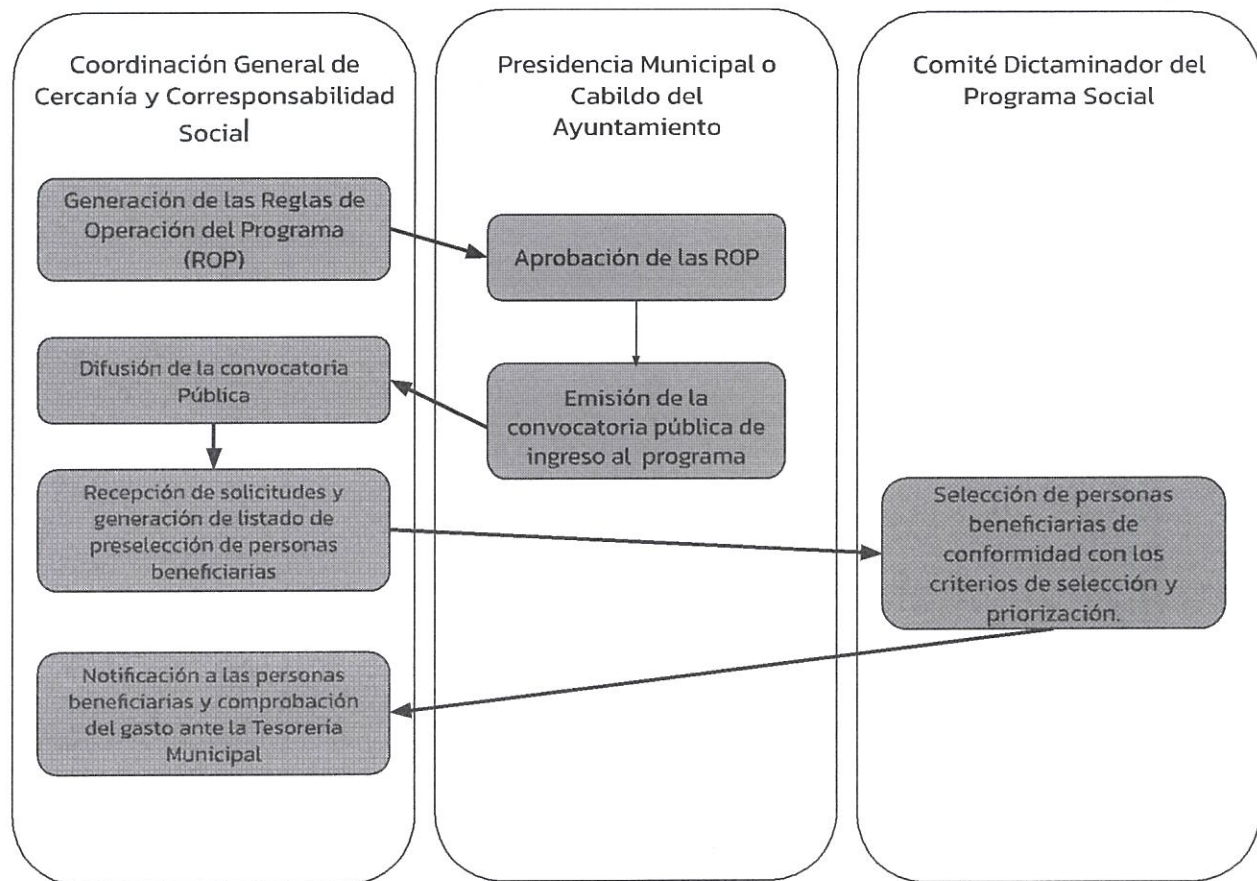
Coordinación General de Cercanía y Corresponsabilidad Social

Presidencia Municipal o Cabildo del Ayuntamiento

Comité Dictaminador del Programa Social

Generación de las Reglas de Operación del Programa (ROP)

Aprobación de las ROP

Difusión de la convocatoria Pública

Emisión de la convocatoria pública de ingreso al programa

Recepción de solicitudes y generación de listado de preselección de personas beneficiarias

Selección de personas beneficiarias de conformidad con los criterios de selección y priorización.

Notificación a las personas beneficiarias y comprobación del gasto ante la Tesorería Municipal